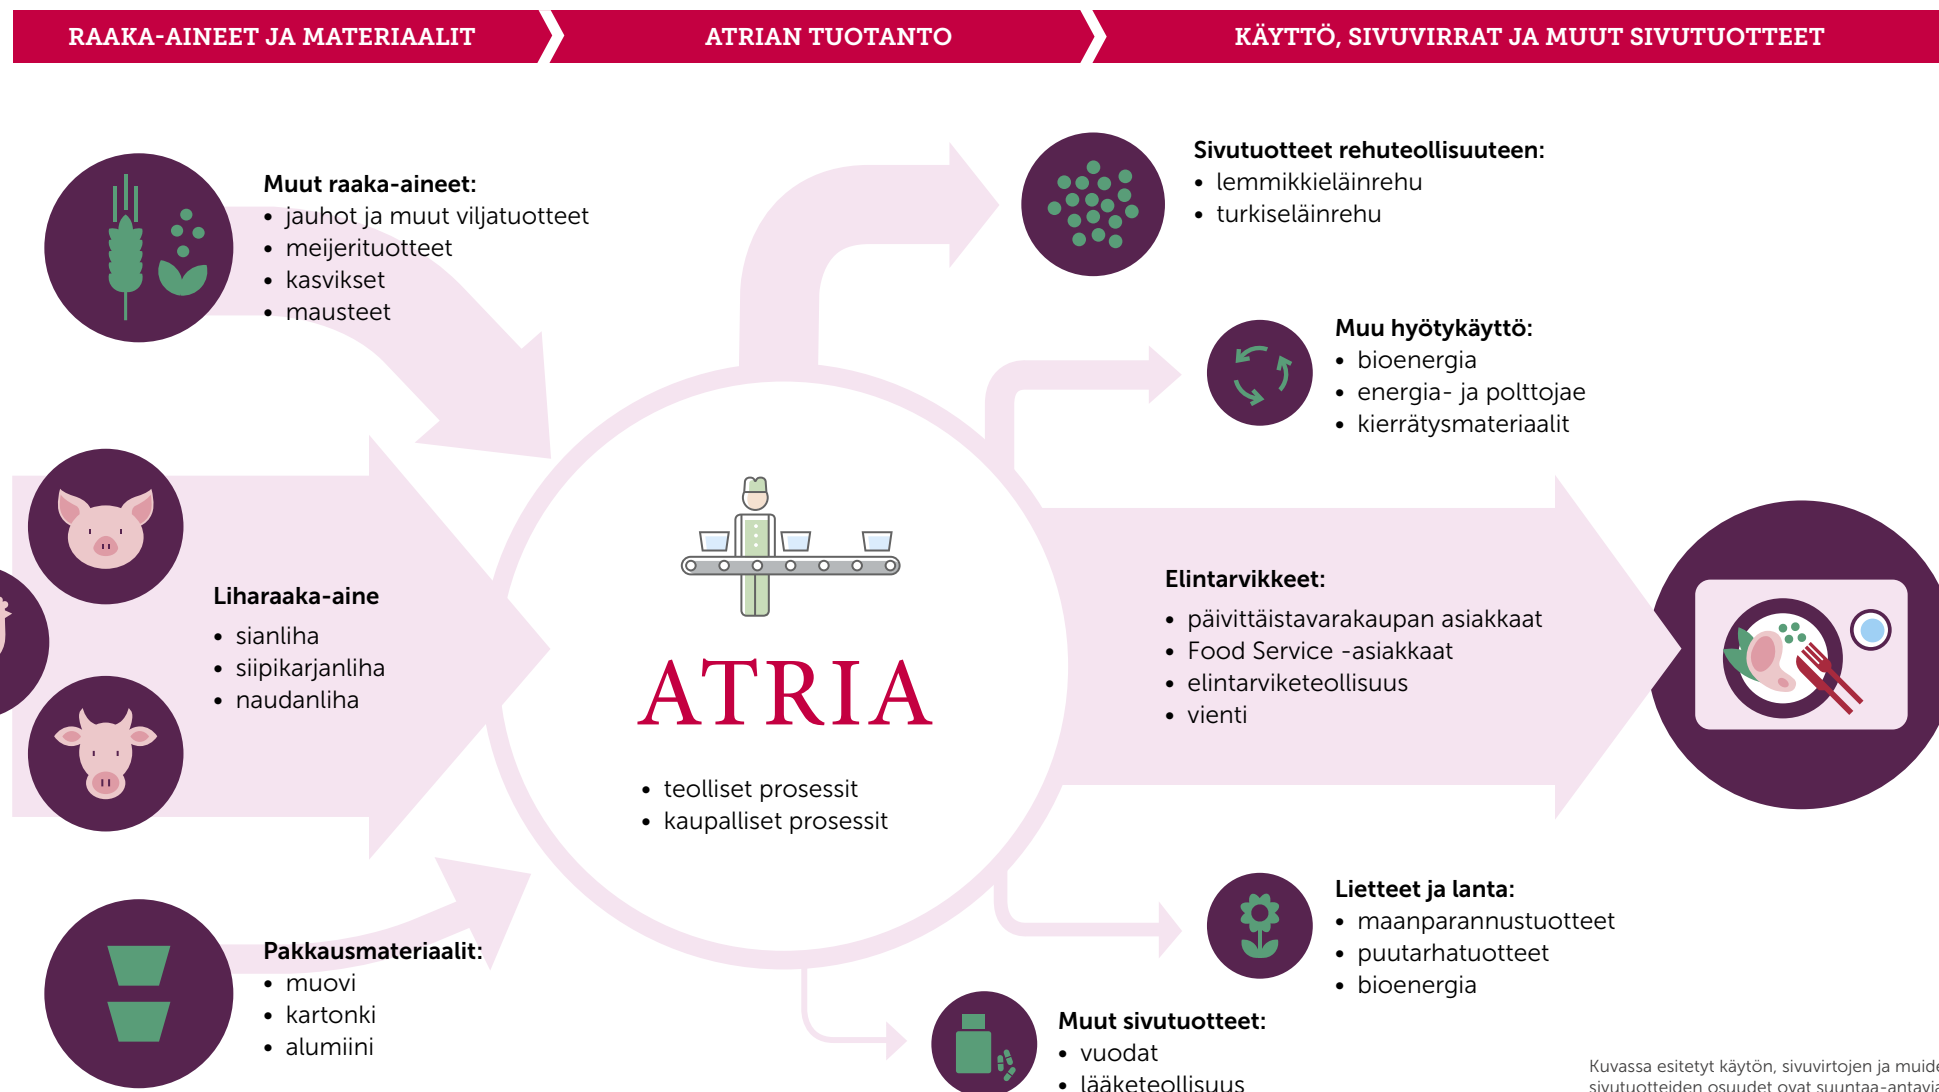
RAAKA-AINEET JA MATERIAALIT

ATRIAN TUOTANTO

KÄYTTÖ, SIVUVIRRAT JA MUUT SIVUTUOTTEET

Muut raaka-aineet:
• jauhot ja muut viljatuotteet
• meijerituotteet
• kasvikset
• mausteet

Liharaaka-aine
• sianliha
• siipikarjanliha
• naudanliha

Pakkausmateriaalit:
• muovi
• kartonki
• alumiini

ATRIA

• teolliset prosessit
• kaupalliset prosessit

Sivutuotteet rehuteollisuuteen:
• lemmikkieläinrehu
• turkiseläinrehu

Muu hyötykäyttö:
• bioenergia
• energia- ja polttojae
• kierrätysmateriaalit

Elintarvikkeet:
• päivittäistavarakaupan asiakkaat
• Food Service -asiakkaat
• elintarviketeollisuus
• vienti

Lietteet ja lanta:
• maanparannustuotteet
• puutarhatuotteet
• bioenergia

Muut sivutuotteet:
• vuodat
• lääketeollisuus

Kuvassa esitetyt käytön, sivuvirtojen ja muide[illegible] sivutuotteiden osuudet ovat suuntaa-antavia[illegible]